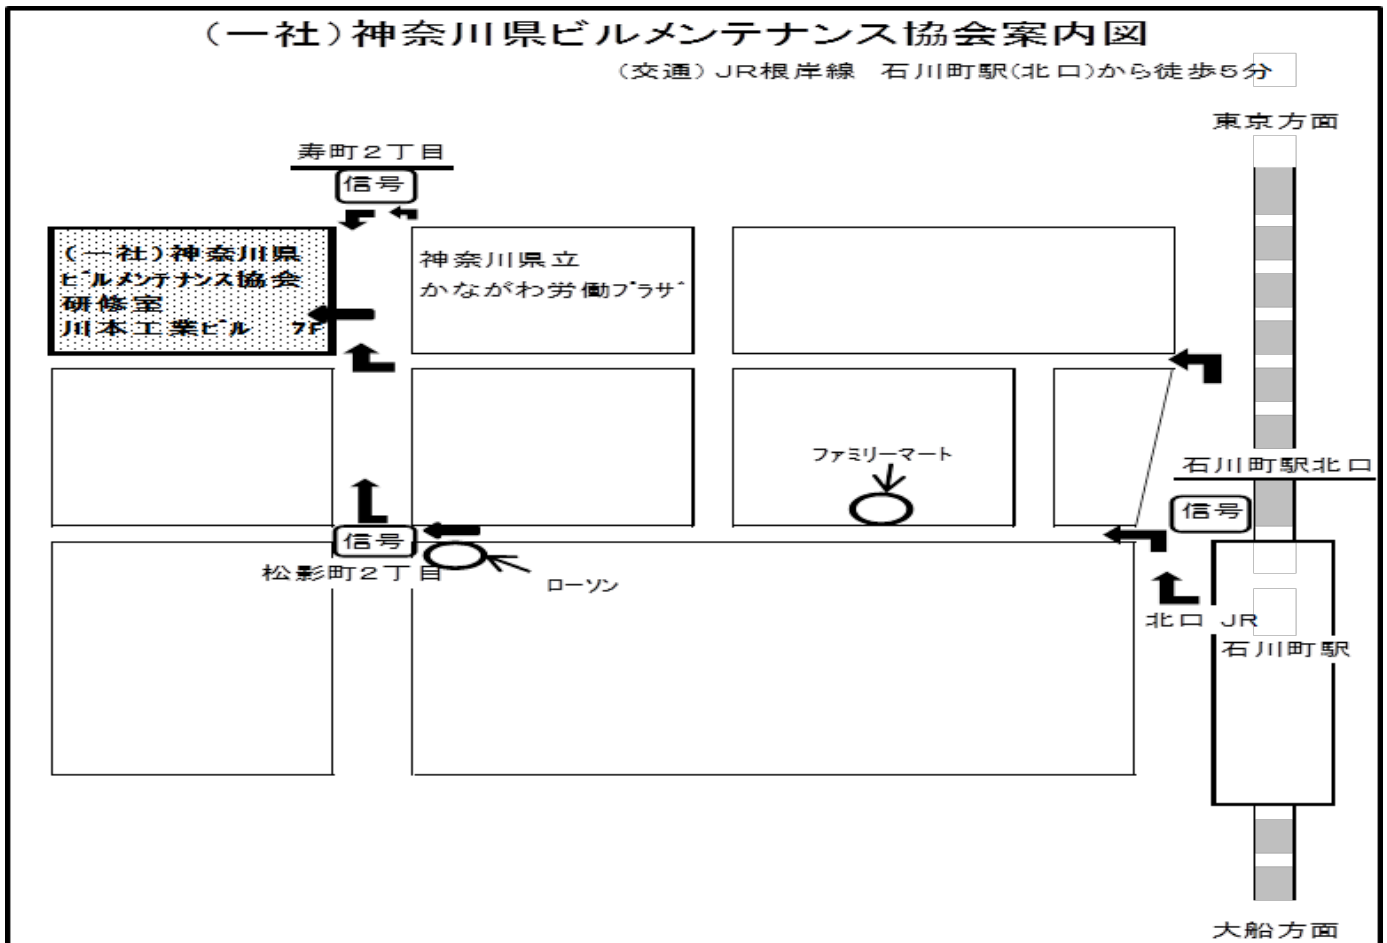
(一社)神奈川県ビルメンテナンス協会案内図

(交通) JR根岸線　石川町駅(北口)から徒歩5分

東京方面

寿町2丁目

信号

(一社)神奈川県
ビルメンテナンス協会
研修室
川本工業ビル　7F

神奈川県立
かながわ労働プラザ

ファミリーマート

石川町駅北口

信号

信号

松影町2丁目

ローソン

北口　JR
石川町駅

大船方面